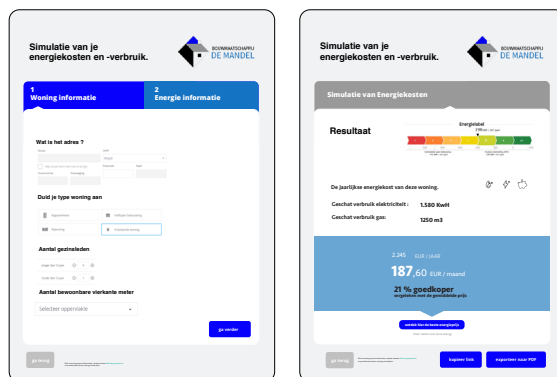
Simulatie van je energiekosten en -verbruik.

BOUWMAATSCHAPPIJ DE MANDEL

1
Woning informatie

2
Energie informatie

Wat is het adres ?

Duid je type woning aan

Appartement

Halfopen bebouwing

Woning

Openbebouwing

Aantal gezinsleden

Aantal bewoonbare vierkante meter

Selecteer oppervlakte

ga verder

ga terug

Simulatie van je energiekosten en -verbruik.

BOUWMAATSCHAPPIJ DE MANDEL

Simulatie van Energiekosten

Resultaat

Energielabel

De jaarlijkse energiekost van deze woning.

Geschat verbruik elektriciteit : 1.580 KwH

Geschat verbruik gas: 1250 m3

2.245 EUR / JAAR

187,60 EUR / maand

21 % goedkoper
vergeleken met de gemiddelde prijs

ga terug

kopieer link

exporteer naar PDF